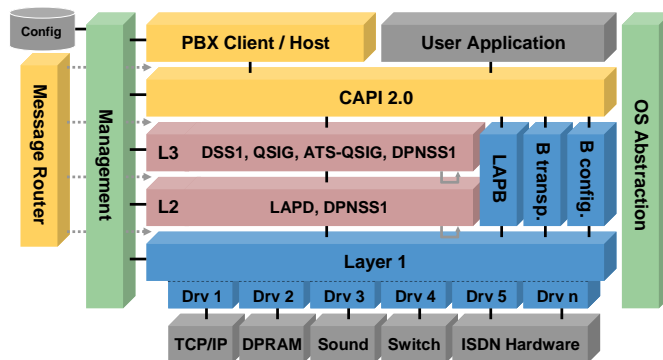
Config

Message Router

Management

PBX Client / Host

User Application

CAPI 2.0

L3 DSS1, QSIG, ATS-QSIG, DPNSS1

L2 LAPD, DPNSS1

LAPB

B transp.

B config.

Layer 1

Drv 1 Drv 2 Drv 3 Drv 4 Drv 5 Drv n

TCP/IP DPRAM Sound Switch ISDN Hardware

OS Abstraction